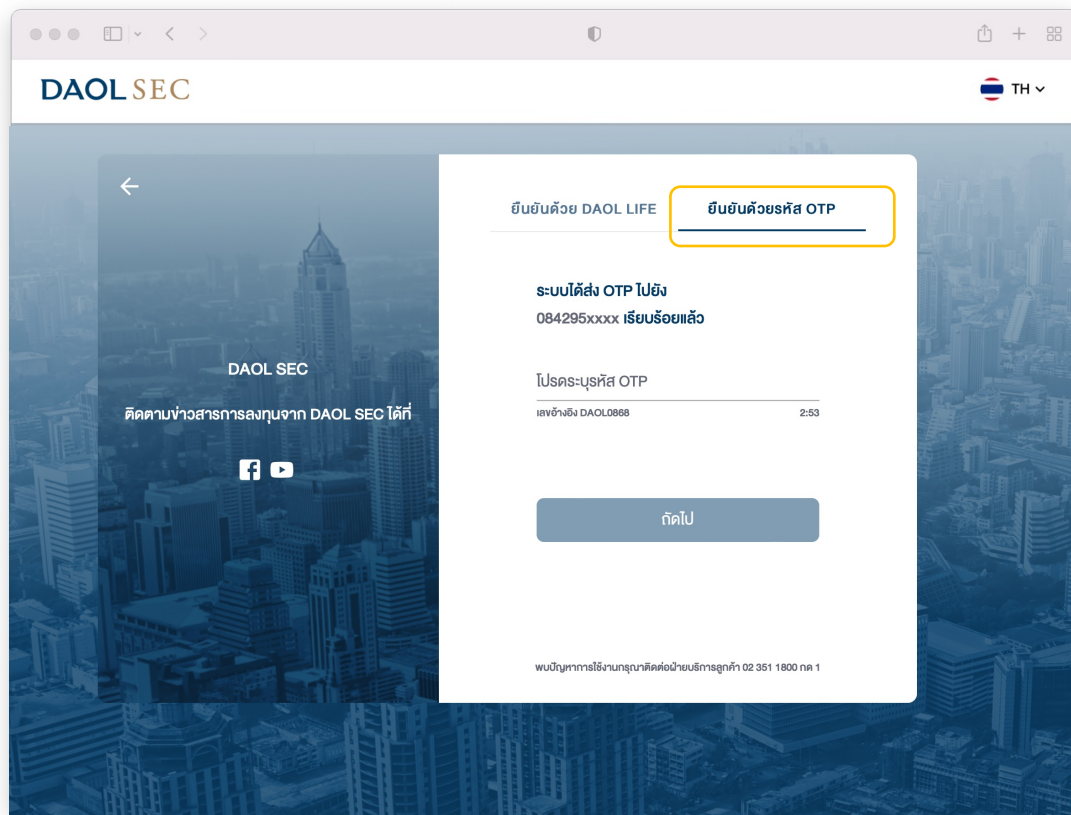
DAOL SEC

TH

DAOL SEC

ติดตามข่าวสารการลงทุนจาก DAOL SEC ได้ที่

ยืนยันด้วย DAOL LIFE

ยืนยันด้วยรหัส OTP

ระบบได้ส่ง OTP ไปยัง 084295xxxx เรียบร้อยแล้ว

โปรดระบุรหัส OTP

เลขอ้างอิง DAOL0868

2:53

ถัดไป

พบปัญหาการใช้งานกรุณาติดต่อฝ่ายบริการลูกค้า 02 351 1800 กด 1